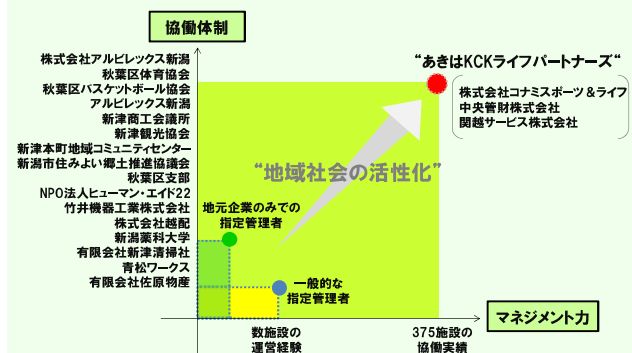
協働体制

株式会社アルビレックス新潟
秋葉区体育協会
秋葉区バスケットボール協会
アルビレックス新潟
新津商工会議所
新津観光協会
新津本町地域コミュニティセンター
新潟市住みよい郷土推進協議会
秋葉区支部
NPO法人ヒューマン・エイド22
竹井機器工業株式会社
株式会社越配
新潟薬科大学
有限会社新津清掃社
青松ワークス
有限会社佐原物産

"あきはKCKライフパートナーズ"

株式会社コナミスポーツ＆ライフ
中央管財株式会社
関越サービス株式会社

"地域社会の活性化"

地元企業のみでの
指定管理者

一般的な
指定管理者

マネジメント力

数施設の
運営経験

375施設の
協働実績